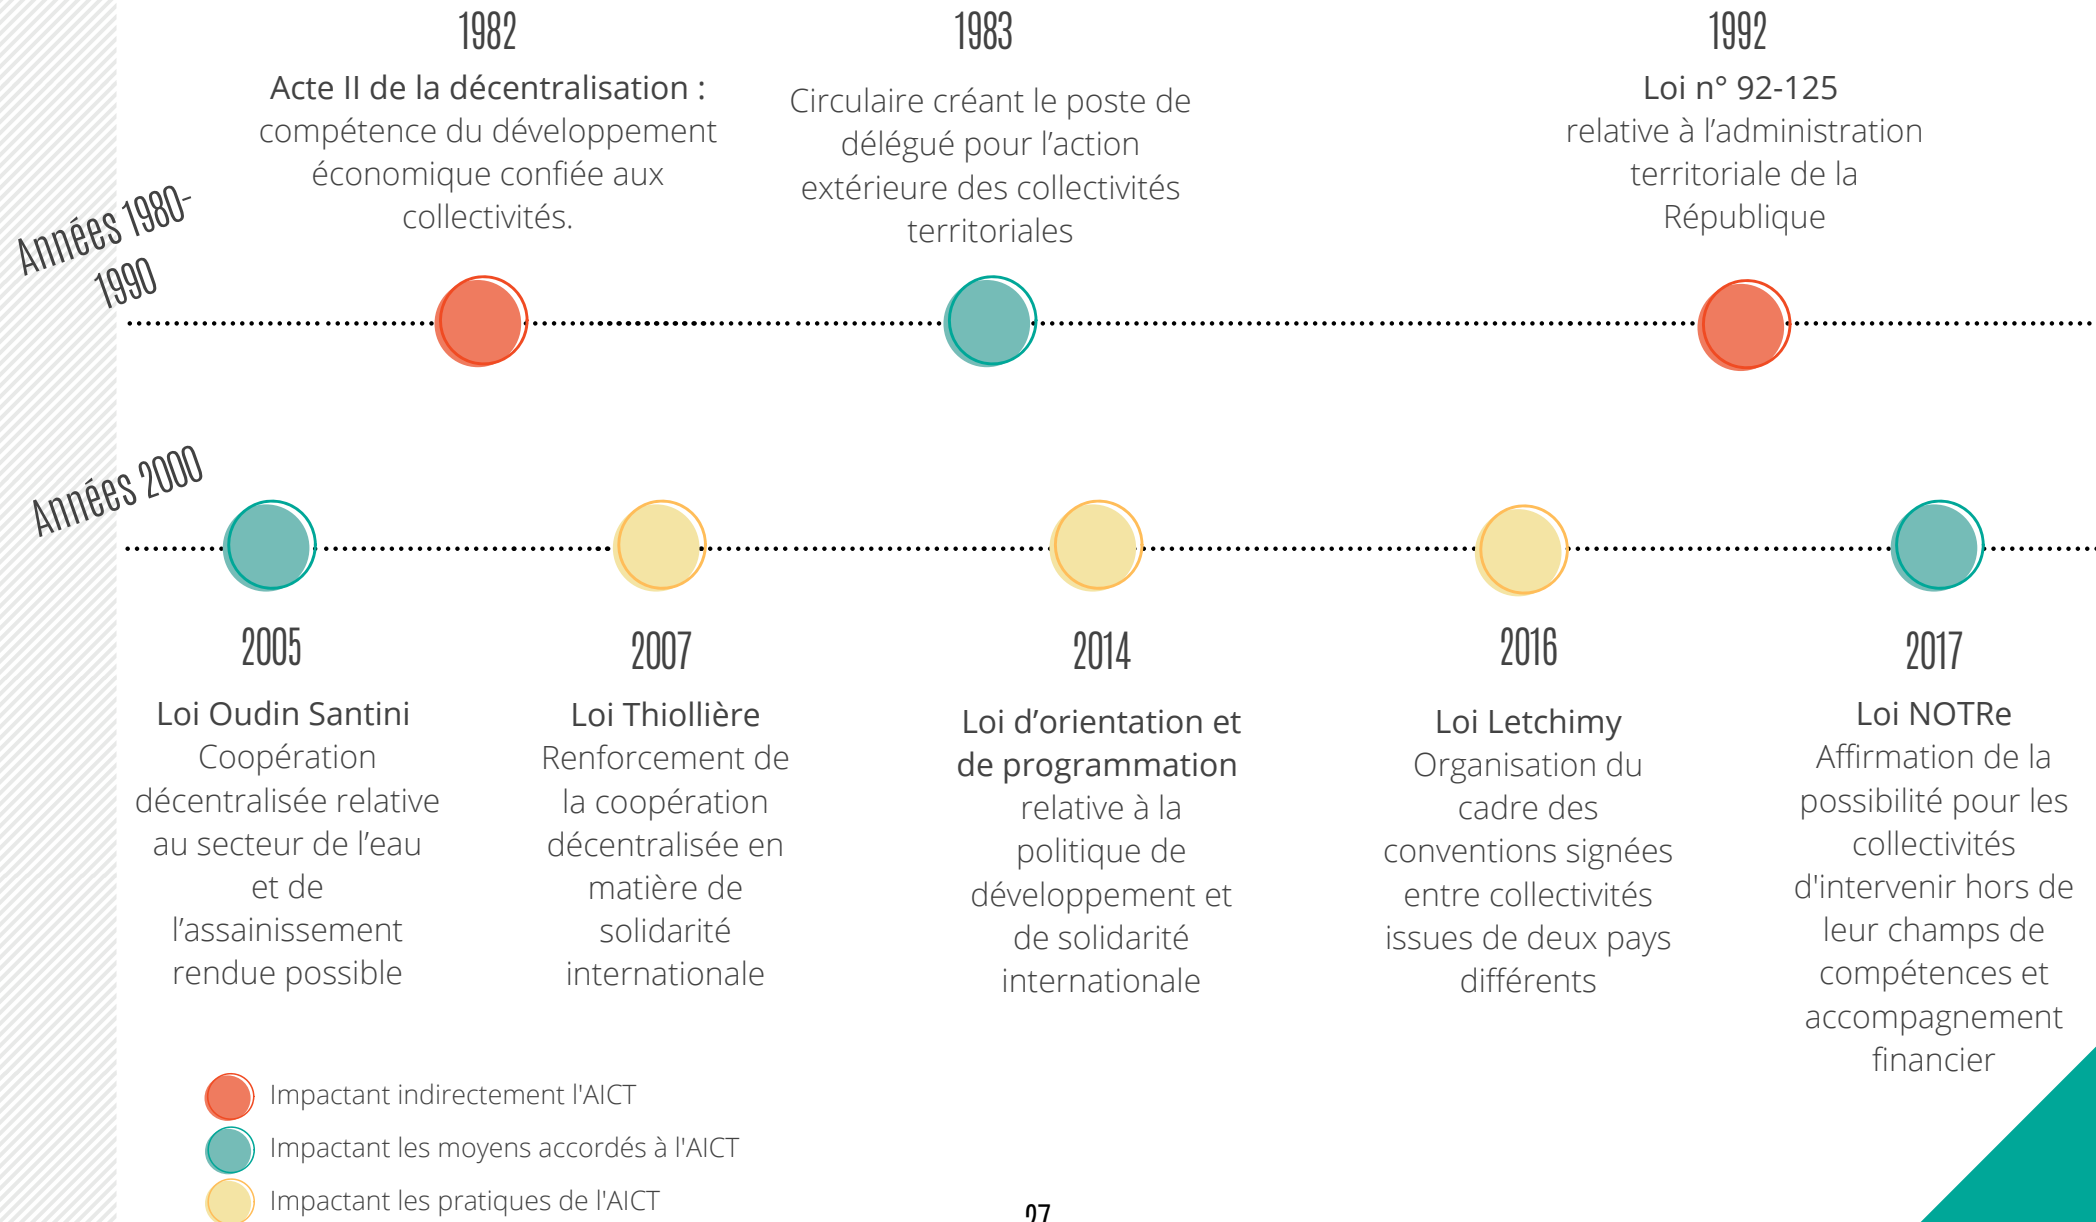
Années 1980-1990

1982
Acte II de la décentralisation : compétence du développement économique confiée aux collectivités.

1983
Circulaire créant le poste de délégué pour l'action extérieure des collectivités territoriales

1992
Loi n° 92-125 relative à l'administration territoriale de la République

Années 2000

2005
Loi Oudin Santini
Coopération décentralisée relative au secteur de l'eau et de l'assainissement rendue possible

2007
Loi Thiollière
Renforcement de la coopération décentralisée en matière de solidarité internationale

2014
Loi d'orientation et de programmation relative à la politique de développement et de solidarité internationale

2016
Loi Letchimy
Organisation du cadre des conventions signées entre collectivités issues de deux pays différents

2017
Loi NOTRe
Affirmation de la possibilité pour les collectivités d'intervenir hors de leur champs de compétences et accompagnement financier

Impactant indirectement l'AICT
Impactant les moyens accordés à l'AICT
Impactant les pratiques de l'AICT

27